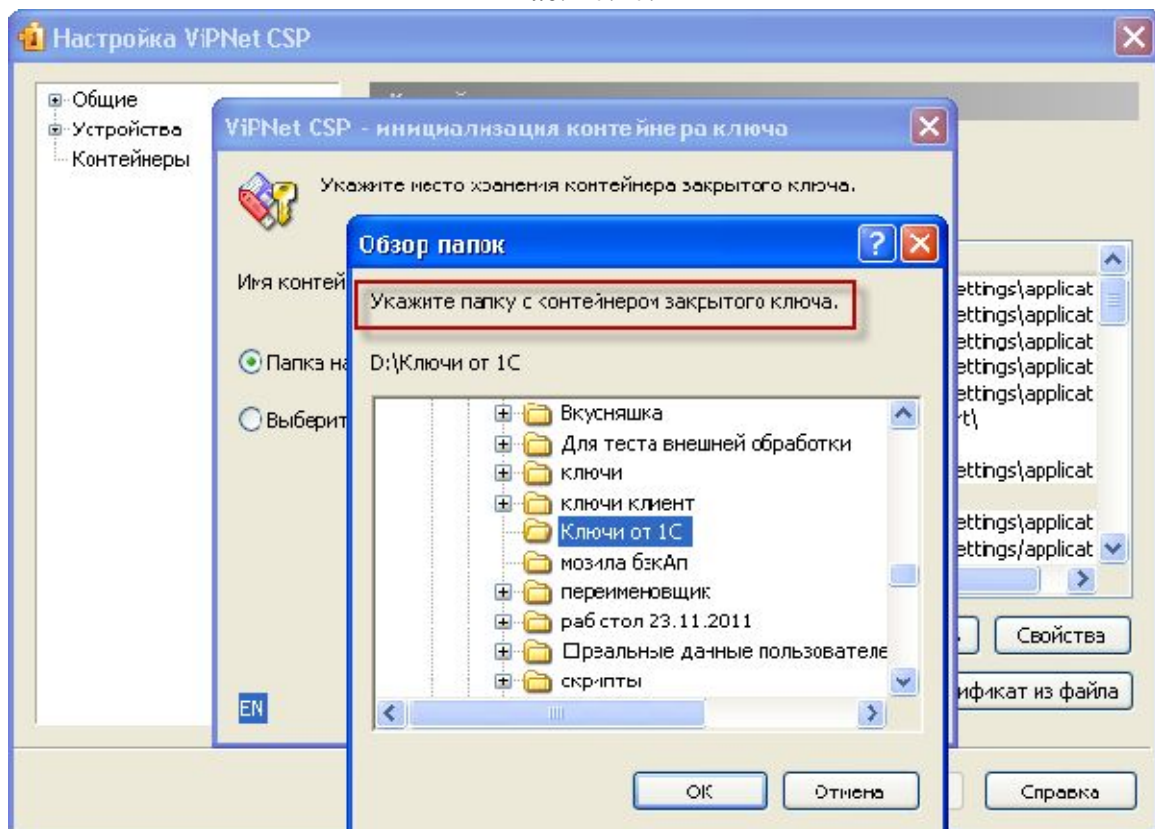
Настройка ViPNet CSP

Общие
Устройства
Контейнеры

ViPNet CSP - инициализация контейнера ключа

Укажите место хранения контейнера закрытого ключа.

Имя контей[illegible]

Папка на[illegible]

Выберит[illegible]

EN

Обзор папок

Укажите папку с контейнером закрытого ключа.

D:\Ключи от 1С

Вкусняшка
Для теста внешней обработки
ключи
ключи клиент
Ключи от 1С
мозила бэкАп
переименовщик
раб стол 23.11.2011
Орэальные данные пользователе
скрипты

OK
Отмена

ettings\applicat
ettings\applicat
ettings\applicat
ettings\applicat
ettings\applicat
rt\
ettings\applicat
ettings\applicat
ettings/applicat

Свойства
ификат из файла
Справка